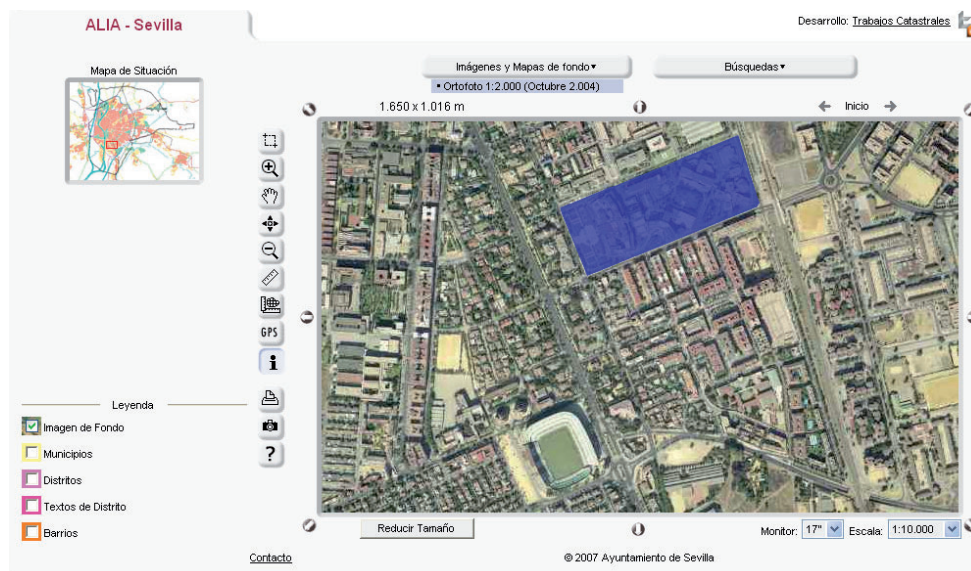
ALIA - Sevilla

Desarrollo: Trabajos Catastrales

Mapa de Situación

Imágenes y Mapas de fondo ▾

Búsquedas ▾

• Ortofoto 1:2.000 (Octubre 2.004)

1.650 x 1.016 m

Inicio

GPS

Leyenda

Imagen de Fondo

Municipios

Distritos

Textos de Distrito

Barrios

Reducir Tamaño

Monitor: 17"

Escala: 1:10.000

Contacto

© 2007 Ayuntamiento de Sevilla